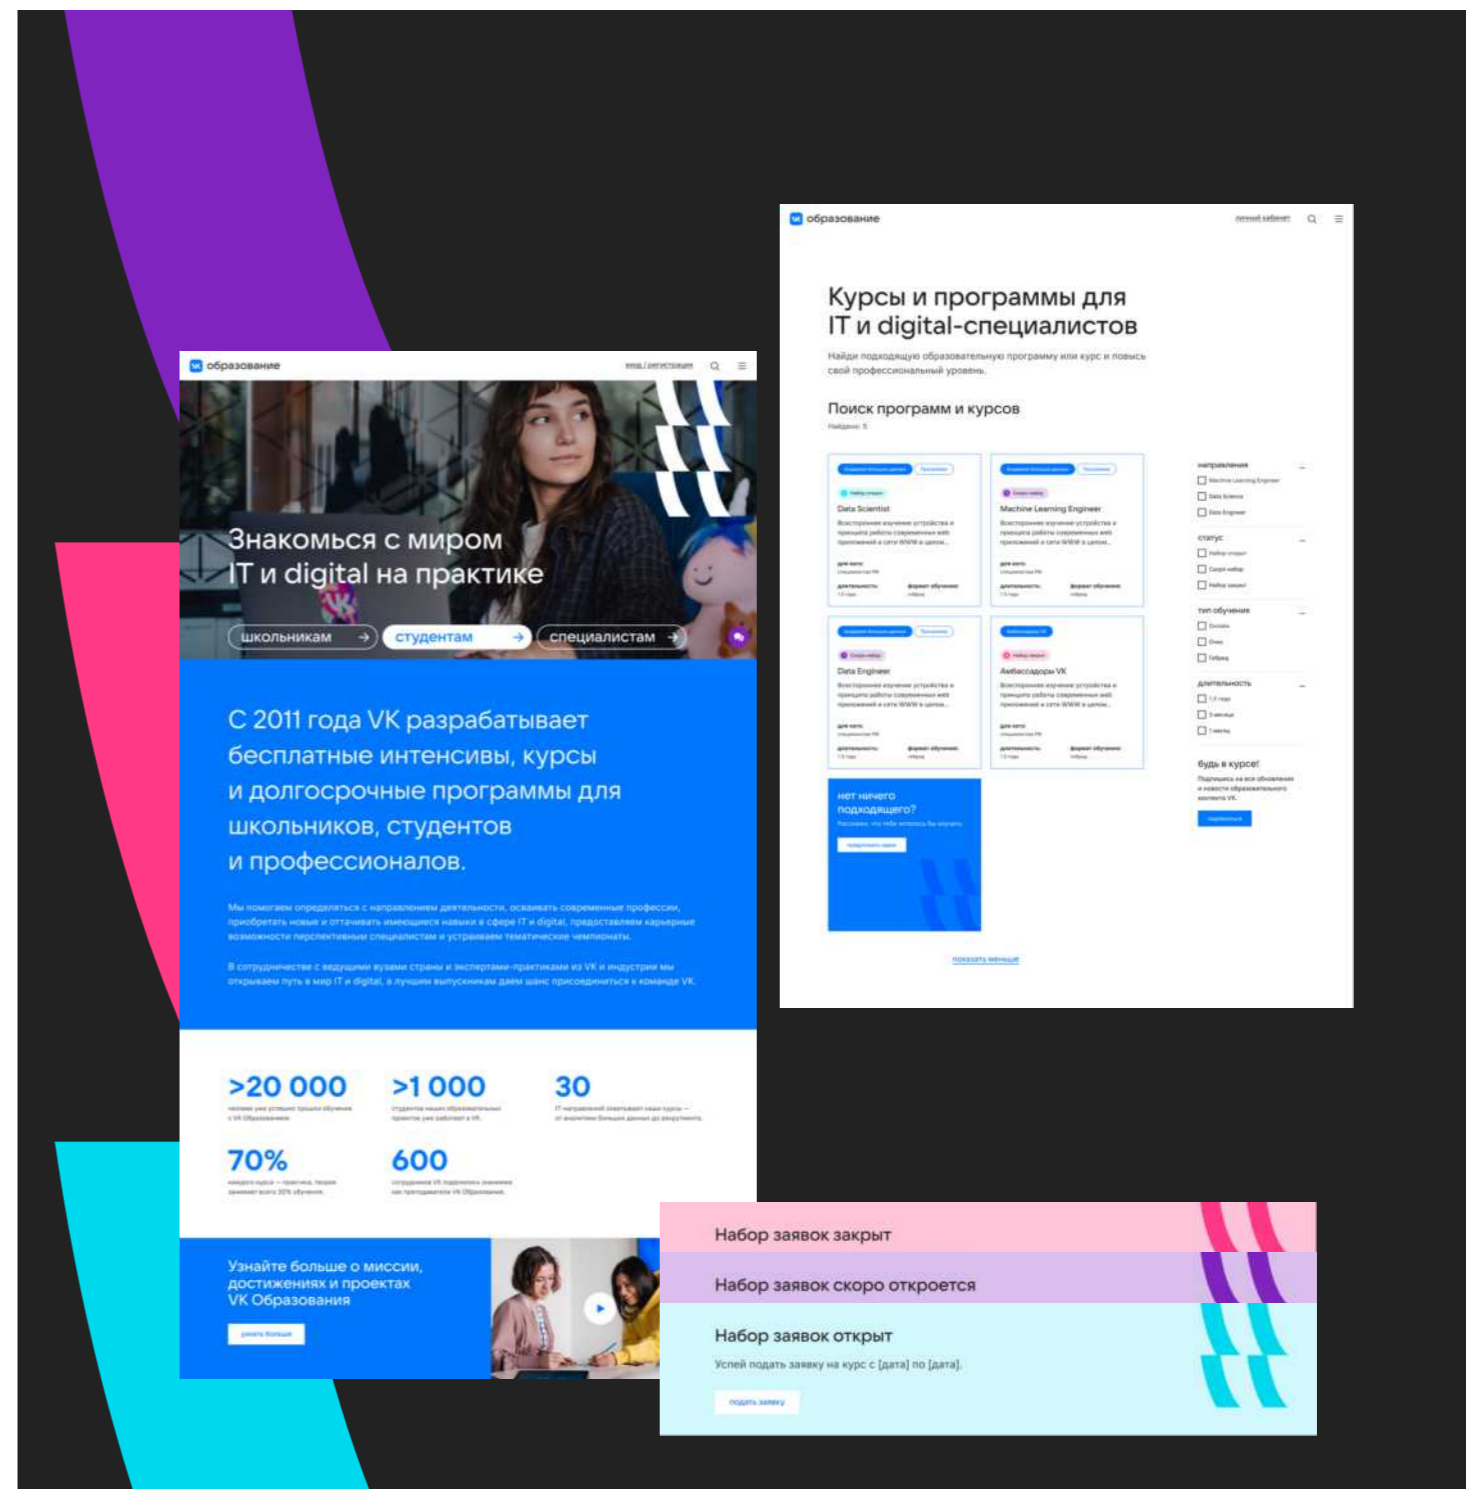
образование

личный кабинет

Курсы и программы для IT и digital-специалистов

Найди подходящую образовательную программу или курс и повысь свой профессиональный уровень.

Поиск программ и курсов

Найдено: 5

Data Scientist

Machine Learning Engineer

Data Engineer

Амбассадоры VK

нет ничего подходящего?

направления

Machine Learning Engineer

Data Science

Data Engineer

статус

тип обучения

длительность

будь в курсе!

показать меньше

образование

вход / регистрация

Знакомься с миром IT и digital на практике

школьникам

студентам

специалистам

С 2011 года VK разрабатывает бесплатные интенсивы, курсы и долгосрочные программы для школьников, студентов и профессионалов.

Мы помогаем определиться с направлением деятельности, осваивать современные профессии, приобретать новые и оттачивать имеющиеся навыки в сфере IT и digital, предоставляем карьерные возможности перспективным специалистам и устраиваем тематические чемпионаты.

В сотрудничестве с ведущими вузами страны и экспертами-практиками из VK и индустрии мы открываем путь в мир IT и digital, а лучшим выпускникам даём шанс присоединиться к команде VK.

>20 000

>1 000

30

70%

600

Узнайте больше о миссии, достижениях и проектах VK Образования

узнать больше

Набор заявок закрыт

Набор заявок скоро откроется

Набор заявок открыт

Успей подать заявку на курс с [дата] по [дата].

подать заявку